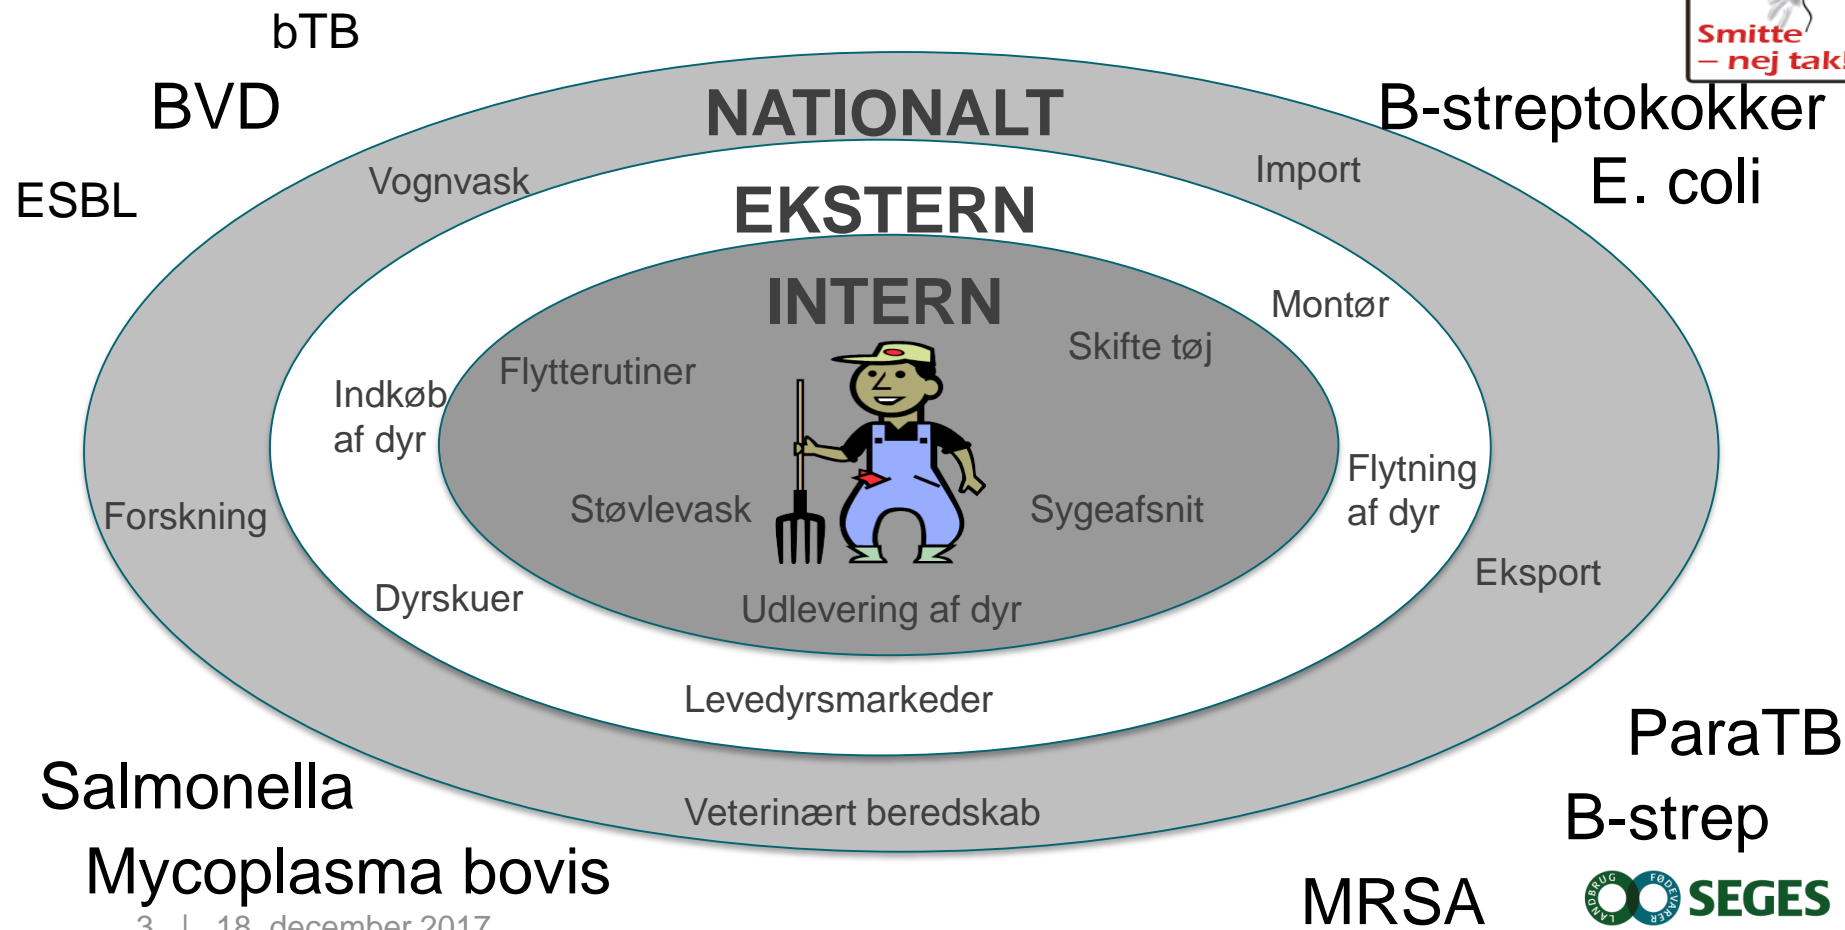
bTB

BVD

ESBL

Smitte – nej tak!

B-streptokokker

E. coli

NATIONALT

Vognvask

Import

EKSTERN

INTERN

Montør

Skifte tøj

Flytterutiner

Indkøb af dyr

Flytning af dyr

Støvlevask

Sygeafsnit

Forskning

Eksport

Dyrskuer

Udlevering af dyr

Levedyrsmarkeder

ParaTB

Salmonella

Veterinært beredskab

B-strep

Mycoplasma bovis

MRSA

LANDBRUG FØDEVARER SEGES

3 | 18. december 2017